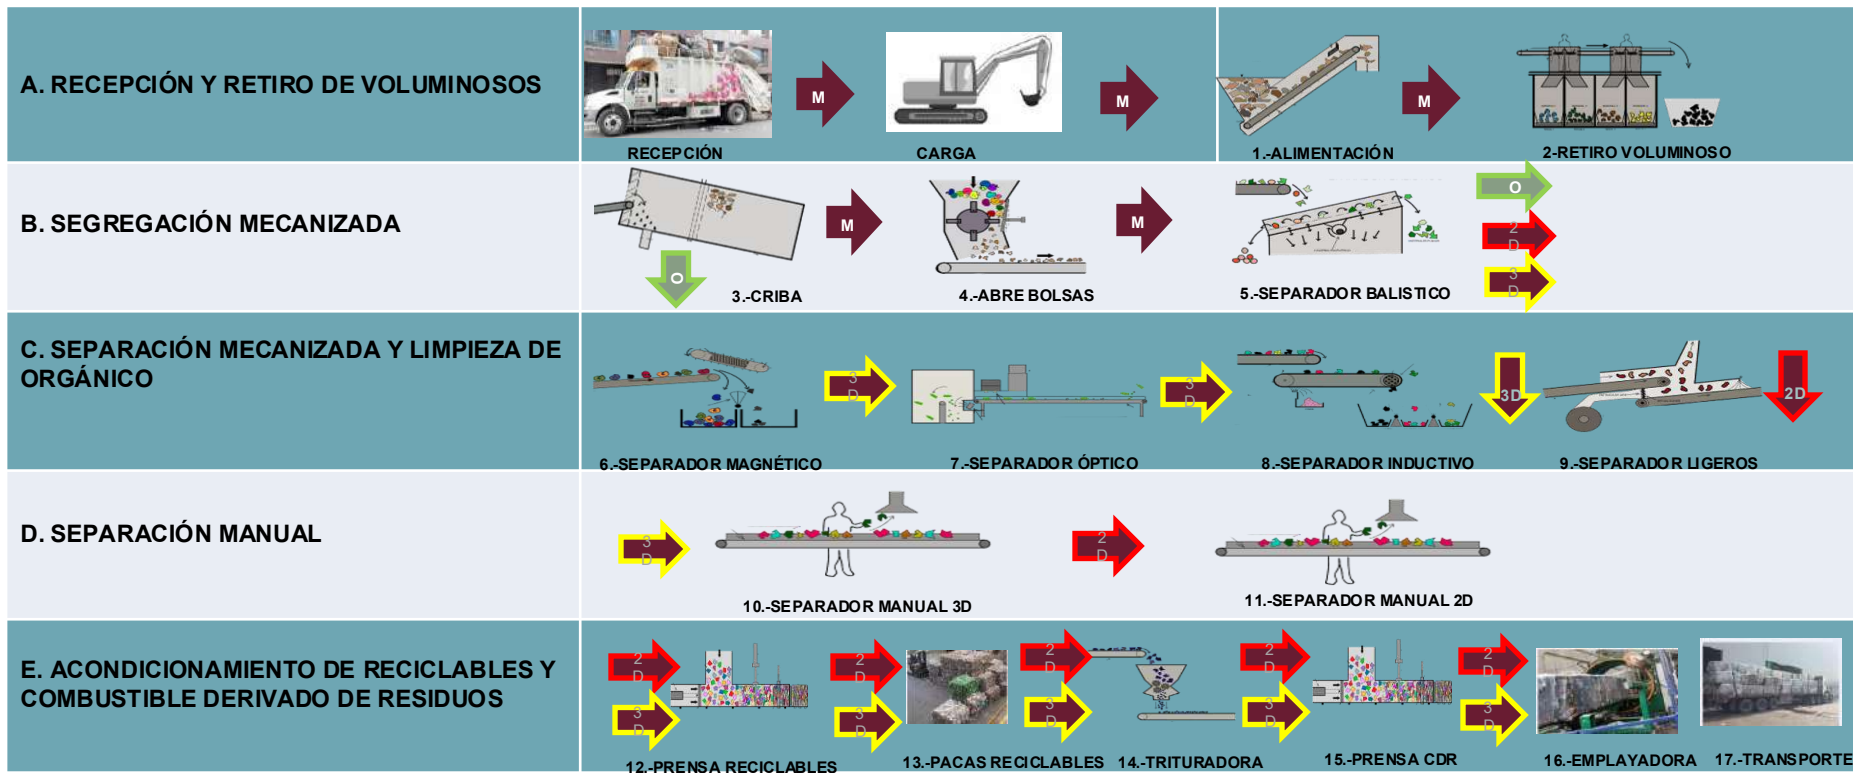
A. RECEPCIÓN Y RETIRO DE VOLUMINOSOS

M RECEPCIÓN M CARGA M 1.-ALIMENTACIÓN M 2-RETIRO VOLUMINOSO

B. SEGREGACIÓN MECANIZADA

O 3.-CRIBA M 4.-ABRE BOLSAS M 5.-SEPARADOR BALISTICO O 2D 3D

C. SEPARACIÓN MECANIZADA Y LIMPIEZA DE ORGÁNICO

6.-SEPARADOR MAGNÉTICO 3D 7.-SEPARADOR ÓPTICO 3D 8.-SEPARADOR INDUCTIVO 3D 9.-SEPARADOR LIGEROS 2D

D. SEPARACIÓN MANUAL

3D 10.-SEPARADOR MANUAL 3D 2D 11.-SEPARADOR MANUAL 2D

E. ACONDICIONAMIENTO DE RECICLABLES Y COMBUSTIBLE DERIVADO DE RESIDUOS

2D 3D 12.-PRENSA RECICLABLES 2D 3D 13.-PACAS RECICLABLES 2D 3D 14.-TRITURADORA 2D 3D 15.-PRENSA CDR 2D 3D 16.-EMPLAYADORA 17.-TRANSPORTE